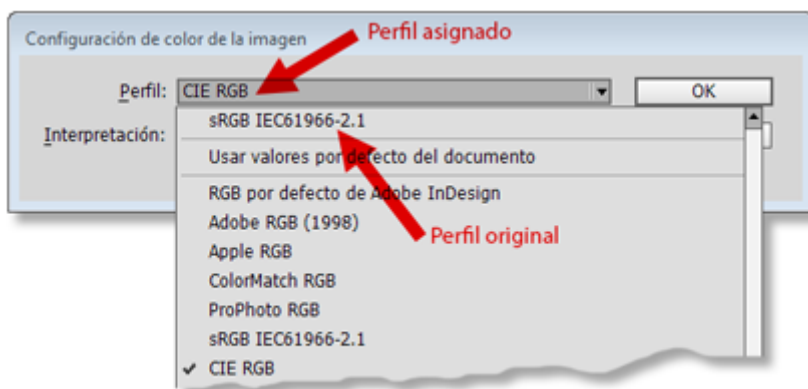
Configuración de color de la imagen

Perfil asignado

Perfil: CIE RGB

OK

Interpretación:

sRGB IEC61966-2.1

Usar valores por defecto del documento

RGB por defecto de Adobe InDesign

Adobe RGB (1998)

Perfil original

Apple RGB

ColorMatch RGB

ProPhoto RGB

sRGB IEC61966-2.1

✔ CIE RGB